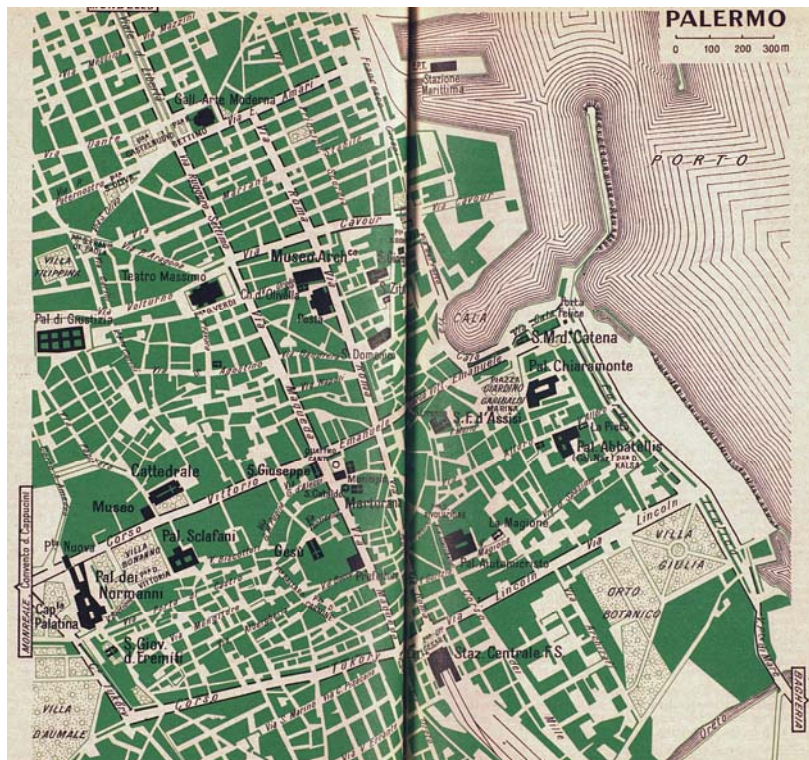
PALERMO

0 100 200 300 m

PORTO

Stazione Marittima

Gall. Arte Moderna Amari

Via Dante

Via Cavour

Via Cavour

VILLA FILIPPINA

Teatro Massimo

Museo Arch.co

Pal. di Giustizia

CALA

S.M. d. Catena

Pal. Chiaramonte

PIAZZA GIARDINO GARIBALDI MARINA

S.F. d'Assisi

Pal. Abbatellis

Cattedrale

S. Giuseppe

Museo

Corso Vittorio

Pal. Sclafani

Gesù

La Magione

Lincoln

VILLA GIULIA

ORTO BOTANICO

Pal. dei Normanni

Cap.la Palatina

S. Giov. d. Eremiti

Via Lincoln

Staz. Centrale F.S.

VILLA D'AUMALE

Corso Tukory

Convento d. Cappuccini

MONREALE

BAGHERIA

Oreto